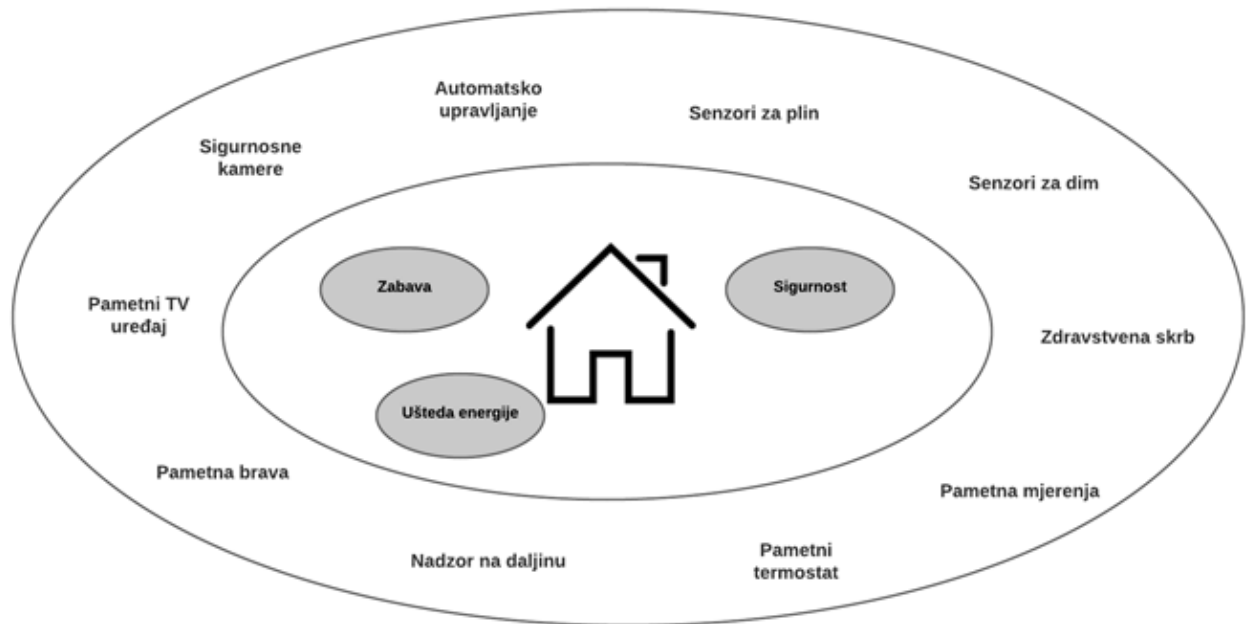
Automatsko upravljanje

Senzori za plin

Sigurnosne kamere

Senzori za dim

Zabava

Sigurnost

Pametni TV uređaj

Zdravstvena skrb

Ušteda energije

Pametna brava

Pametna mjerenja

Nadzor na daljinu

Pametni termostat